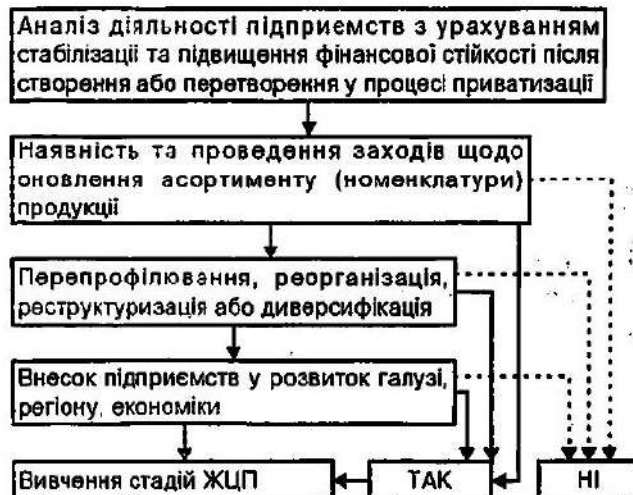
Аналіз діяльності підприємств з урахуванням стабілізації та підвищення фінансової стійкості після створення або перетворення у процесі приватизації

Наявність та проведення заходів щодо оновлення асортименту (номенклатури) продукції

Перепрофілювання, реорганізація, реструктуризація або диверсифікація

Внесок підприємств у розвиток галузі, регіону, економіки

Вивчення стадій ЖЦП

ТАК

НІ